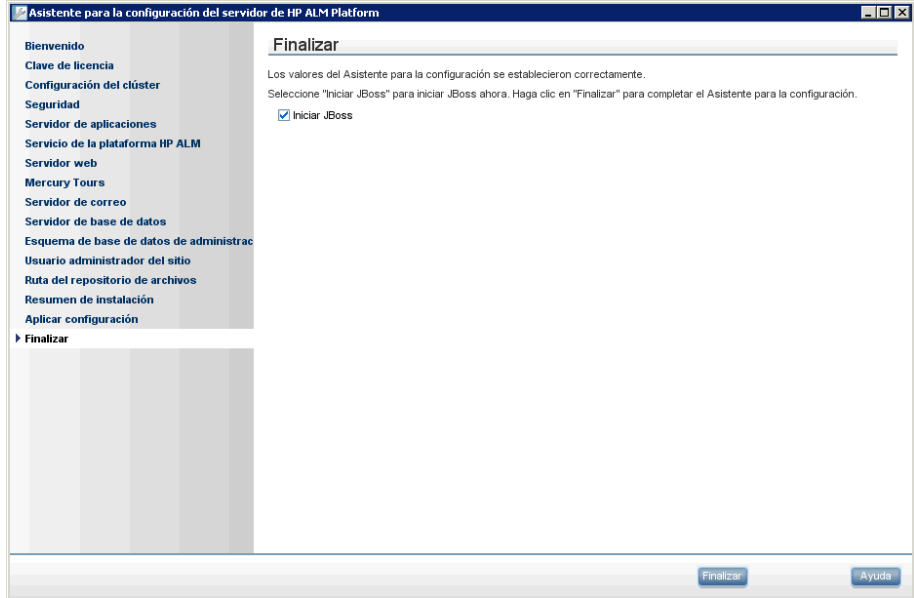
Asistente para la configuración del servidor de HP ALM Platform

Bienvenido
Clave de licencia
Configuración del clúster
Seguridad
Servidor de aplicaciones
Servicio de la plataforma HP ALM
Servidor web
Mercury Tours
Servidor de correo
Servidor de base de datos
Esquema de base de datos de administrac
Usuario administrador del sitio
Ruta del repositorio de archivos
Resumen de instalación
Aplicar configuración
Finalizar

Finalizar

Los valores del Asistente para la configuración se establecieron correctamente.

Seleccione "Iniciar JBoss" para iniciar JBoss ahora. Haga clic en "Finalizar" para completar el Asistente para la configuración.

Iniciar JBoss

Finalizar
Ayuda